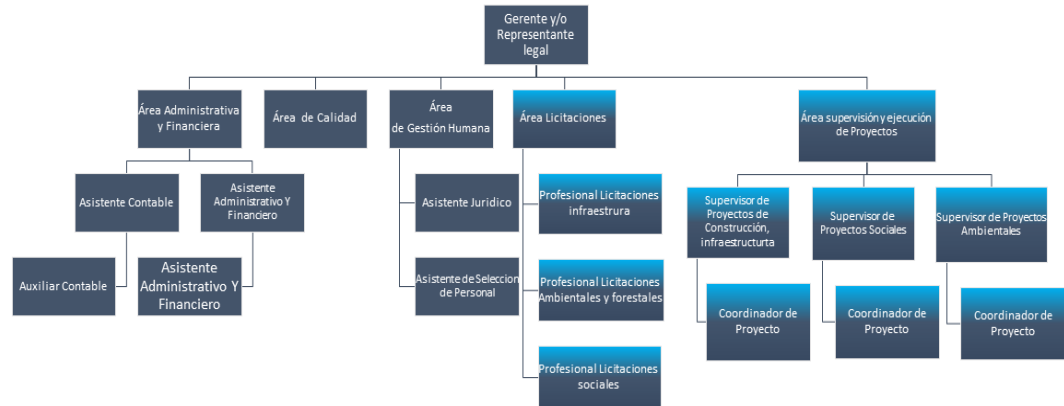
Gerente y/o Representante legal

Área Administrativa y Financiera

Asistente Contable

Auxiliar Contable

Asistente Administrativo Y Financiero

Asistente Administrativo Y Financiero

Área de Calidad

Área de Gestión Humana

Asistente Juridico

Asistente de Seleccion de Personal

Área Licitaciones

Profesional Licitaciones infraestrura

Profesional Licitaciones Ambientales y forestales

Profesional Licitaciones sociales

Área supervisión y ejecución de Proyectos

Supervisor de Proyectos de Construcción, infraestructurta

Coordinador de Proyecto

Supervisor de Proyectos Sociales

Coordinador de Proyecto

Supervisor de Proyectos Ambientales

Coordinador de Proyecto